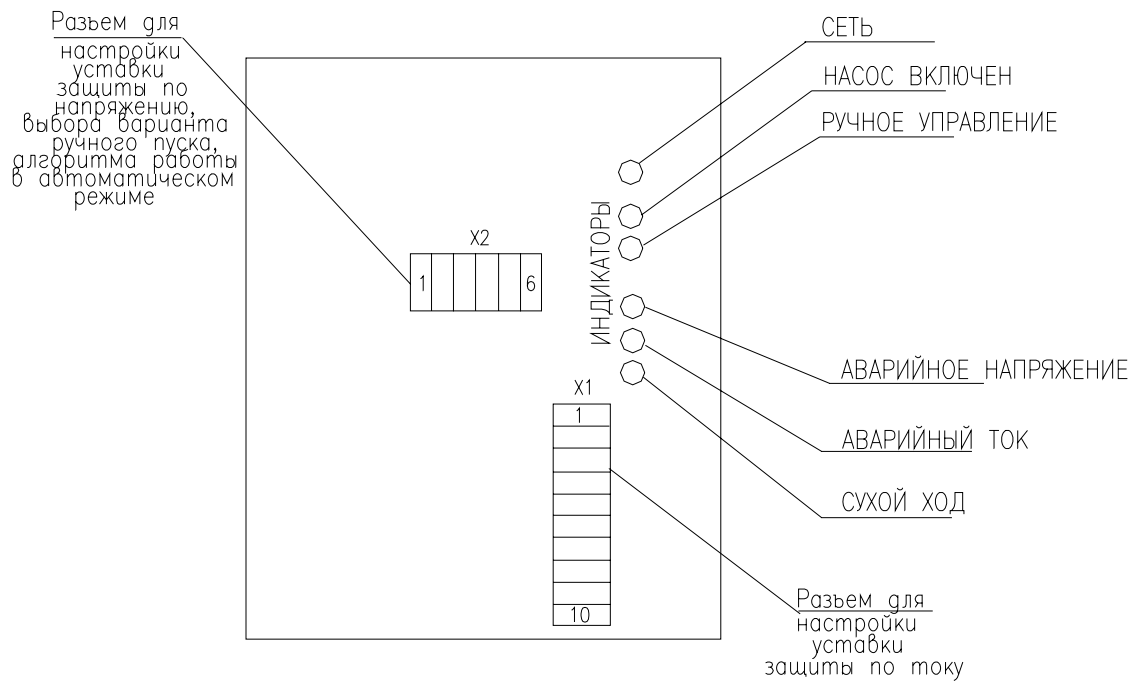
Разъем для настройки уставки защиты по напряжению, выбора варианта ручного пуска, алгоритма работы в автоматическом режиме

X2

1

6

СЕТЬ

НАСОС ВКЛЮЧЕН

РУЧНОЕ УПРАВЛЕНИЕ

ИНДИКАТОРЫ

АВАРИЙНОЕ НАПРЯЖЕНИЕ

АВАРИЙНЫЙ ТОК

СУХОЙ ХОД

X1

1

10

Разъем для настройки уставки защиты по току